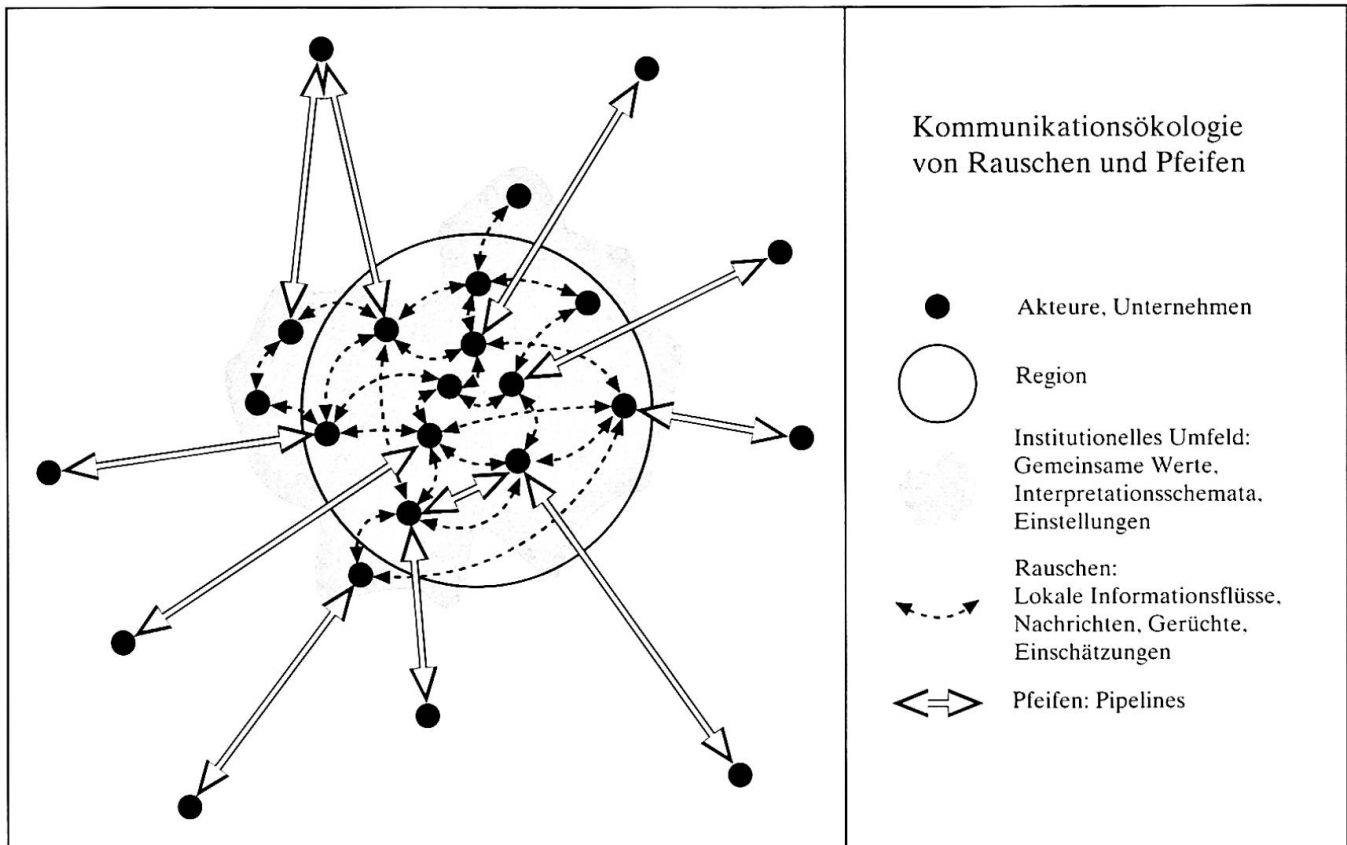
Kommunikationsökologie von Rauschen und Pfeifen

Akteure, Unternehmen

Region

Institutionelles Umfeld: Gemeinsame Werte, Interpretationsschemata, Einstellungen

Rauschen: Lokale Informationsflüsse, Nachrichten, Gerüchte, Einschätzungen

Pfeifen: Pipelines